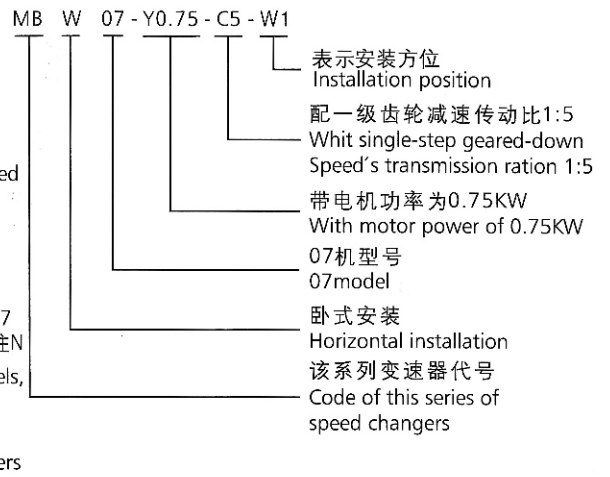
MB W 07 - Y0.75 - C5 - W1

表示安装方位
Installation position

配一级齿轮减速传动比1:5
Whit single-step geared-down
Speed's transmission ration 1:5

带电机功率为0.75KW
With motor power of 0.75KW

07机型号
07model

卧式安装
Horizontal installation

该系列变速器代号
Code of this series of speed changers

ed

7
主N
els,

ers